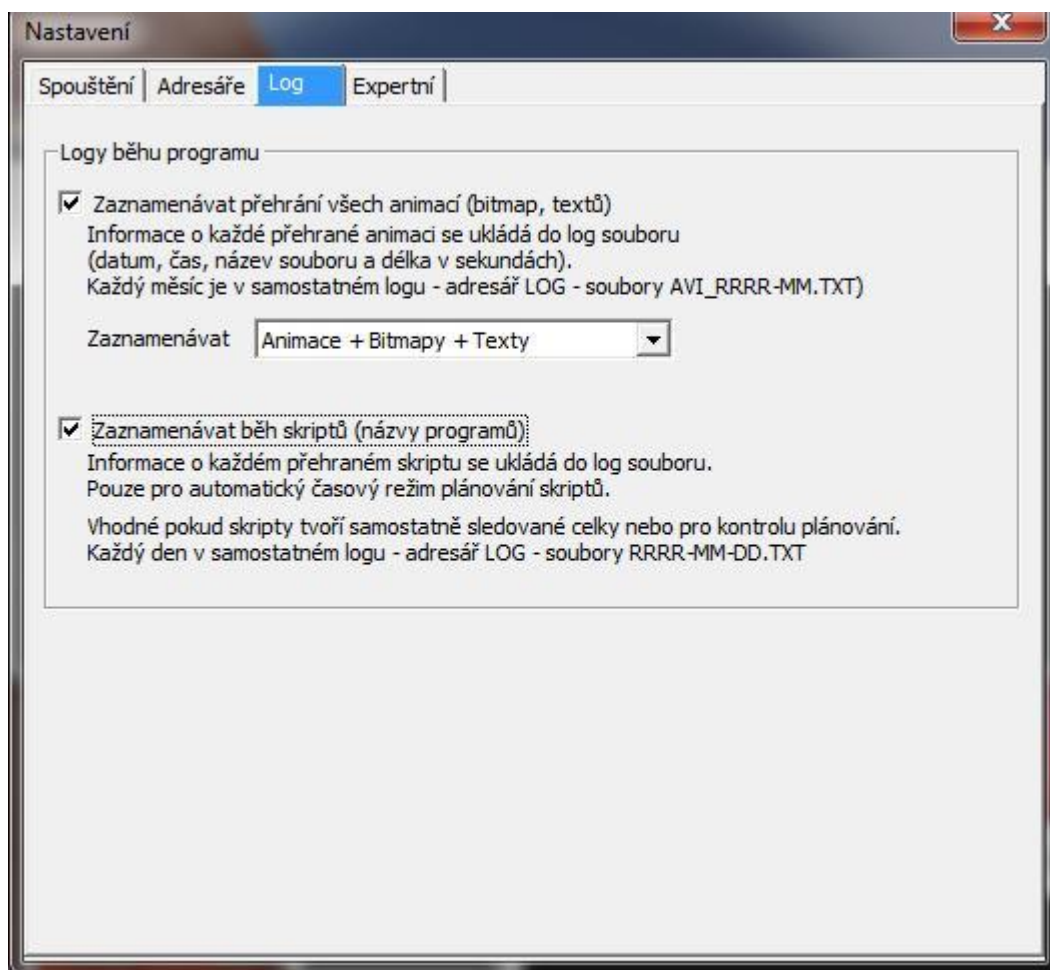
Nastavení

Spouštění | Adresáře | Log | Expertní

Logy běhu programu

☑ Zaznamenávat přehrání všech animací (bitmap, textů)
Informace o každé přehrané animaci se ukládá do log souboru (datum, čas, název souboru a délka v sekundách). Každý měsíc je v samostatném logu - adresář LOG - soubory AVI_RRRR-MM.TXT)

Zaznamenávat Animace + Bitmapy + Texty

☑ Zaznamenávat běh skriptů (názvy programů)
Informace o každém přehraném skriptu se ukládá do log souboru. Pouze pro automatický časový režim plánování skriptů.

Vhodné pokud skripty tvoří samostatně sledované celky nebo pro kontrolu plánování. Každý den v samostatném logu - adresář LOG - soubory RRRR-MM-DD.TXT